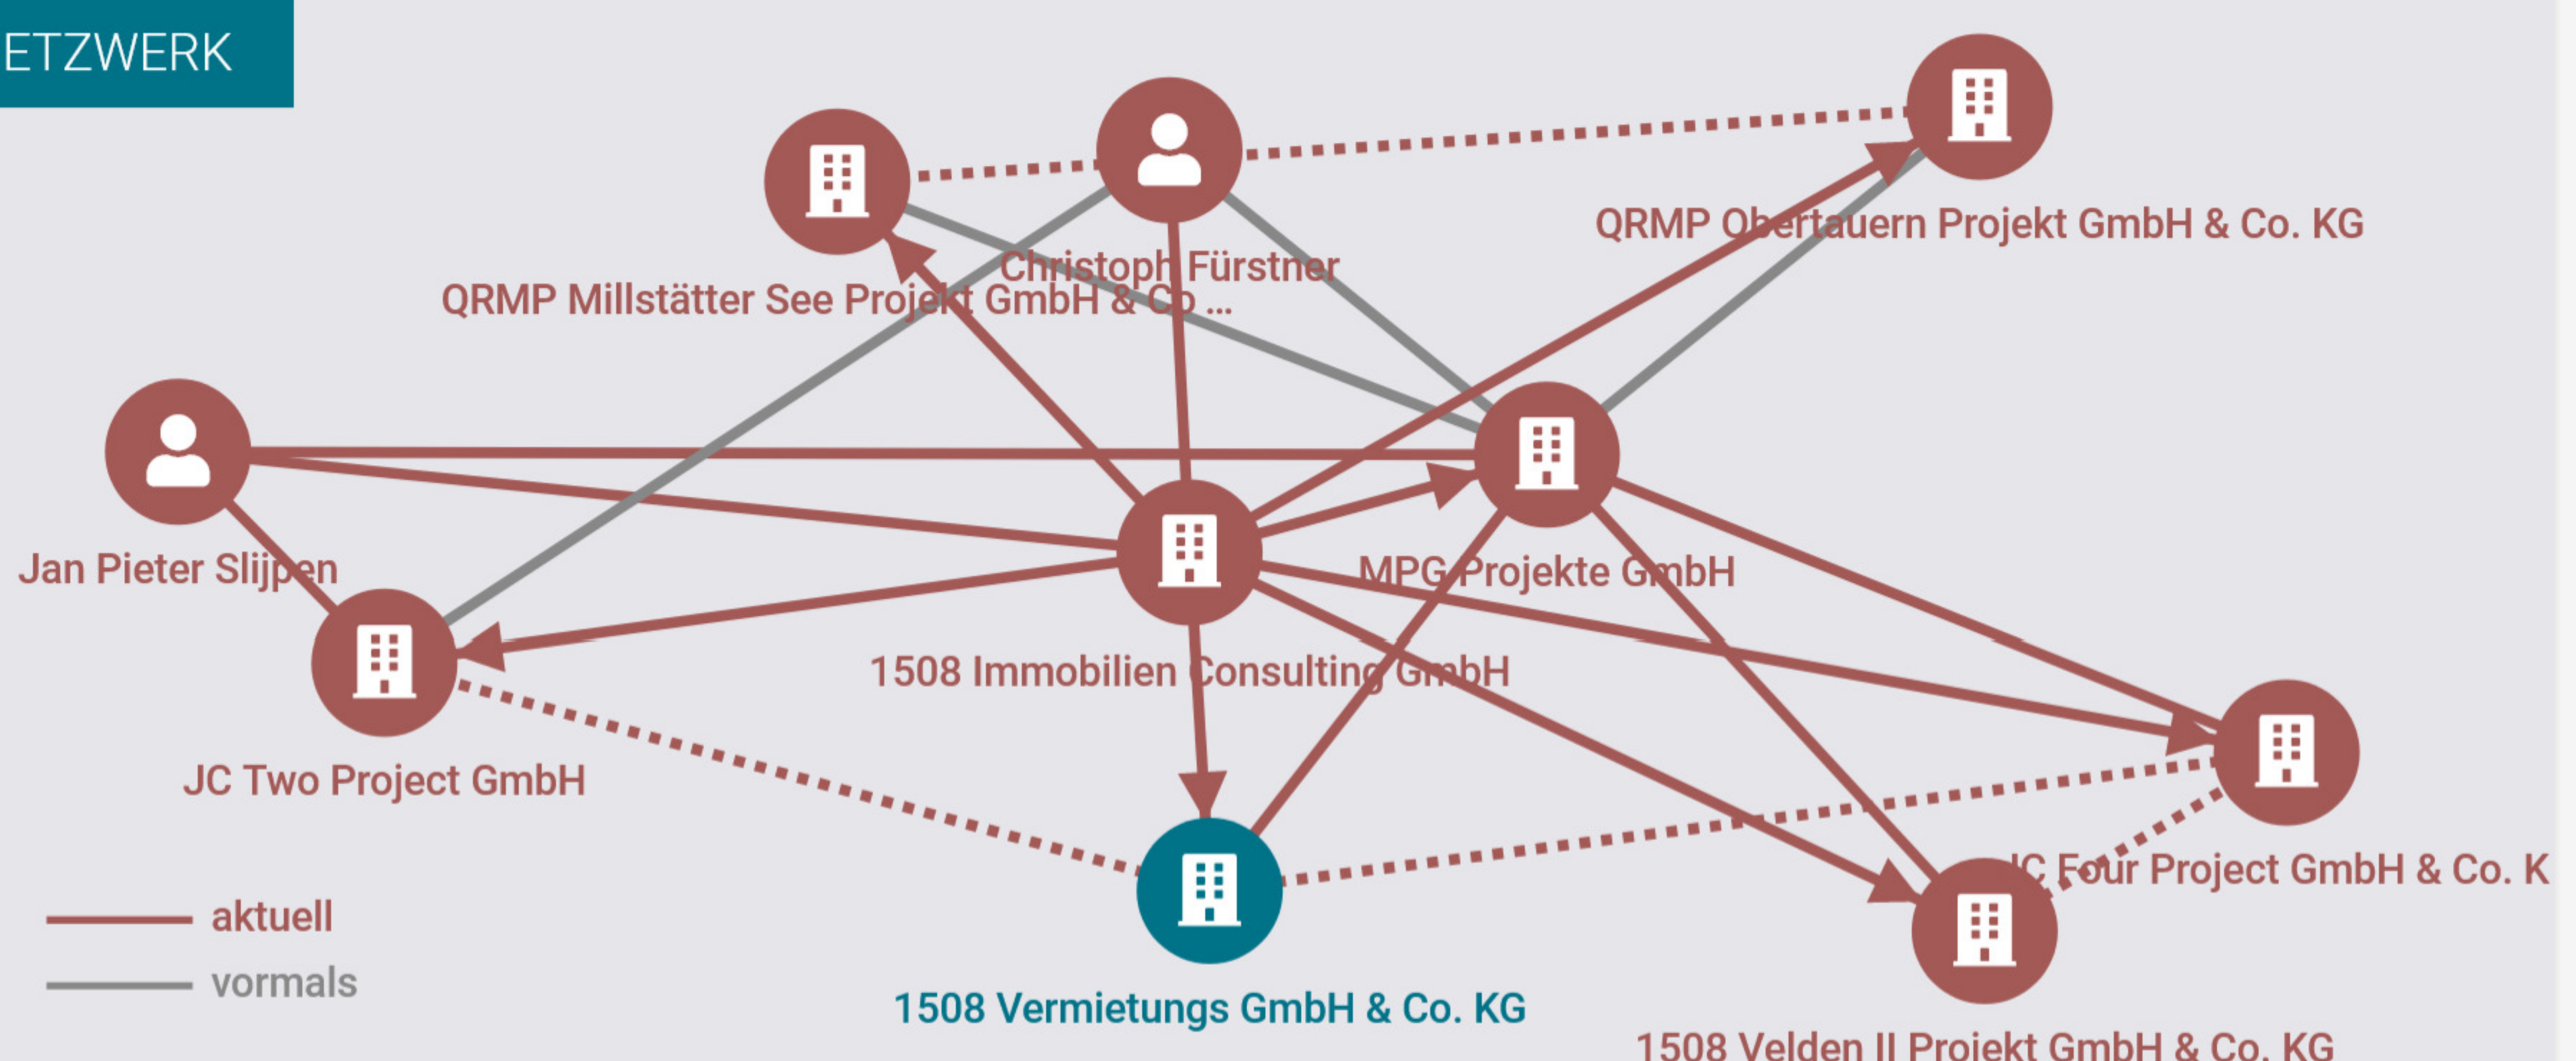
ETZWERK

Christoph Fürstner

QRMP Obertauern Projekt GmbH & Co. KG

QRMP Millstätter See Projekt GmbH & Co ...

Jan Pieter Slijpen

MPG Projekte GmbH

1508 Immobilien Consulting GmbH

JC Two Project GmbH

JC Four Project GmbH & Co. K

aktuell

vormals

1508 Vermietungs GmbH & Co. KG

1508 Velden II Projekt GmbH & Co. KG